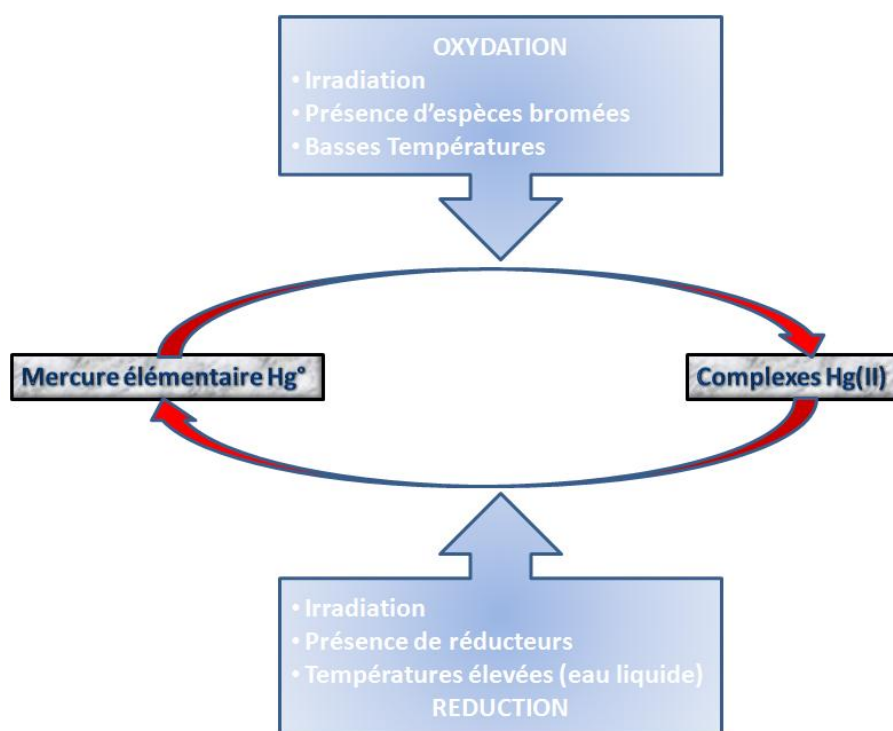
OXYDATION
• Irradiation
• Présence d'espèces bromées
• Basses Températures

Mercure élémentaire Hg°

Complexes Hg(II)

• Irradiation
• Présence de réducteurs
• Températures élevées (eau liquide)
REDUCTION